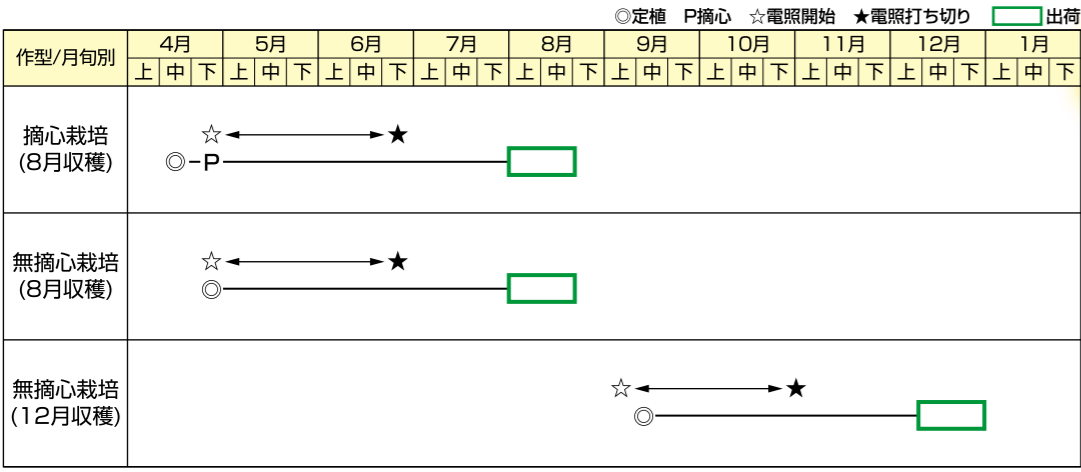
◎定植　P摘心　☆電照開始　★電照打ち切り　出荷

| 作型/月旬別 | 4月 | | | 5月 | | | 6月 | | | 7月 | | | 8月 | | | 9月 | | | 10月 | | | 11月 | | | 12月 | | | 1月 | | |
|---|---|---|---|---|---|---|---|---|---|---|---|---|---|---|---|---|---|---|---|---|---|---|---|---|---|---|---|---|---|---|
| | 上 | 中 | 下 | 上 | 中 | 下 | 上 | 中 | 下 | 上 | 中 | 下 | 上 | 中 | 下 | 上 | 中 | 下 | 上 | 中 | 下 | 上 | 中 | 下 | 上 | 中 | 下 | 上 | 中 | 下 |
| 摘心栽培 (8月収穫) | ☆ ★ ◎-P | | | | | | | | | | | | | | | | | | | | | | | | | | | | | |
| 無摘心栽培 (8月収穫) | ☆ ★ ◎ | | | | | | | | | | | | | | | | | | | | | | | | | | | | | |
| 無摘心栽培 (12月収穫) | ☆ ★ ◎ | | | | | | | | | | | | | | | | | | | | | | | | | | | | | |